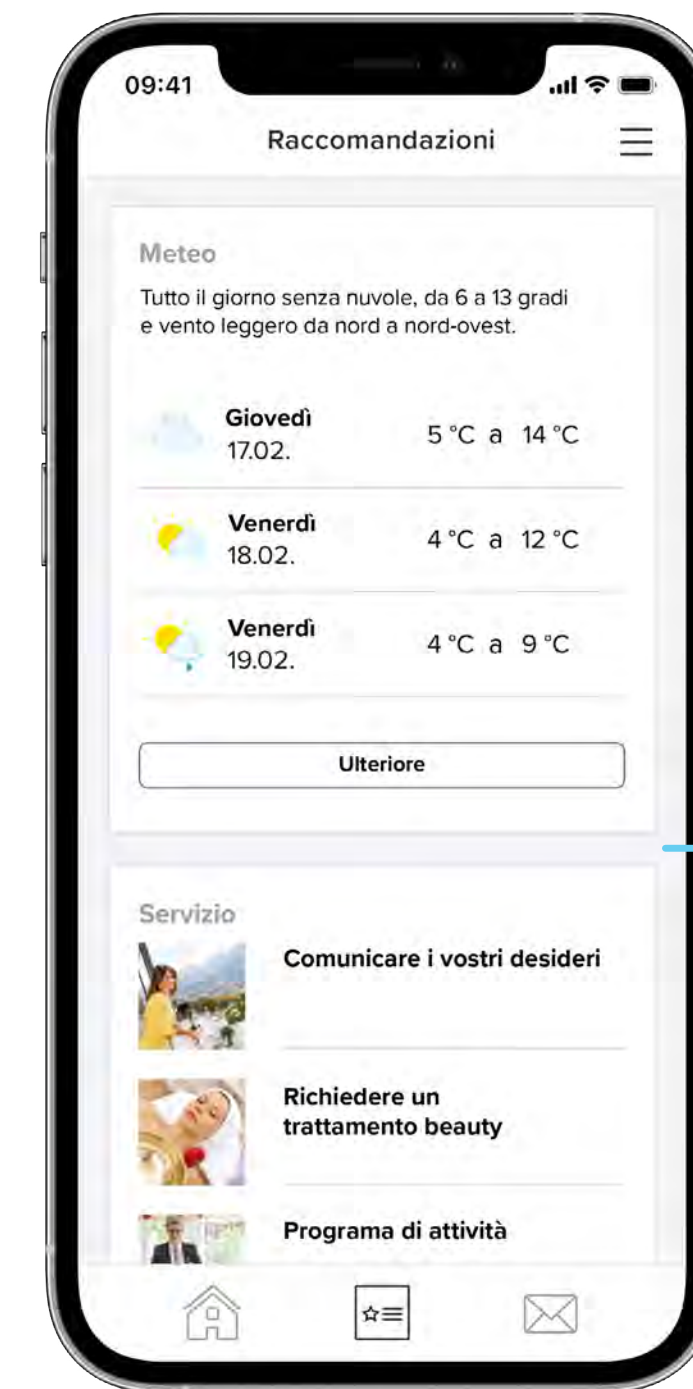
09:41

Raccomandazioni

Meteo

Tutto il giorno senza nuvole, da 6 a 13 gradi e vento leggero da nord a nord-ovest.

Giovedì 17.02. 5 °C a 14 °C

Venerdì 18.02. 4 °C a 12 °C

Venerdì 19.02. 4 °C a 9 °C

Ulteriore

Servizio

Comunicare i vostri desideri

Richiedere un trattamento beauty

Programa di attività